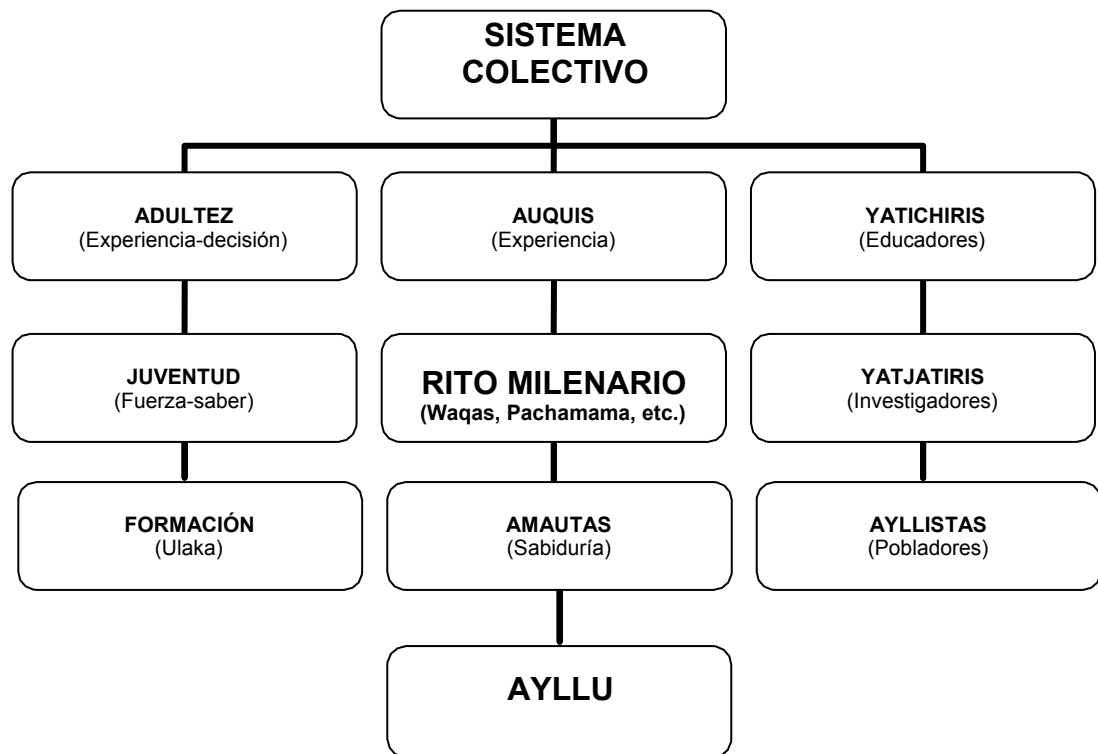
SISTEMA COLECTIVO

ADULTEZ
(Experiencia-decisión)

AUQUIS
(Experiencia)

YATICHIRIS
(Educadores)

JUVENTUD
(Fuerza-saber)

RITO MILENARIO
(Waqas, Pachamama, etc.)

YATJATIRIS
(Investigadores)

FORMACIÓN
(Ulaka)

AMAUTAS
(Sabiduría)

AYLLISTAS
(Pobladores)

AYLLU